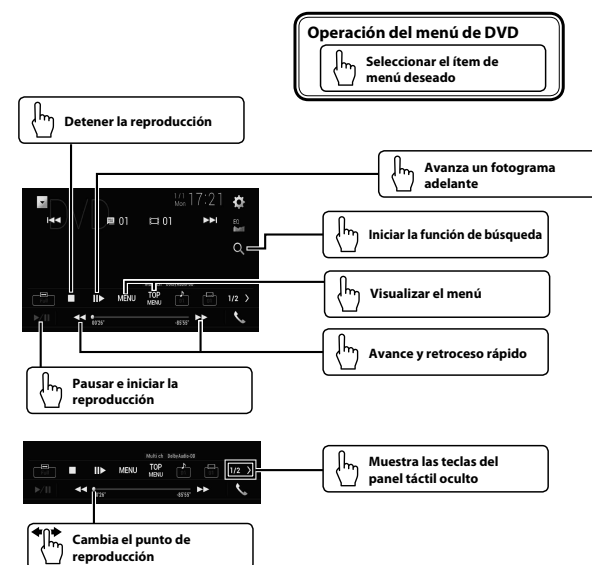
Operación del menú de DVD

Seleccionar el ítem de menú deseado

Detener la reproducción

Avanza un fotograma adelante

DVD

1/1 Mon 17:21

01

01

Iniciar la función de búsqueda

MENU

TOP MENU

1/2

Visualizar el menú

00'25"

-85'55"

Avance y retroceso rápido

Pausar e iniciar la reproducción

Multi ch

MENU

TOP MENU

1/2

Muestra las teclas del panel táctil oculto

00'25"

-85'55"

Cambia el punto de reproducción